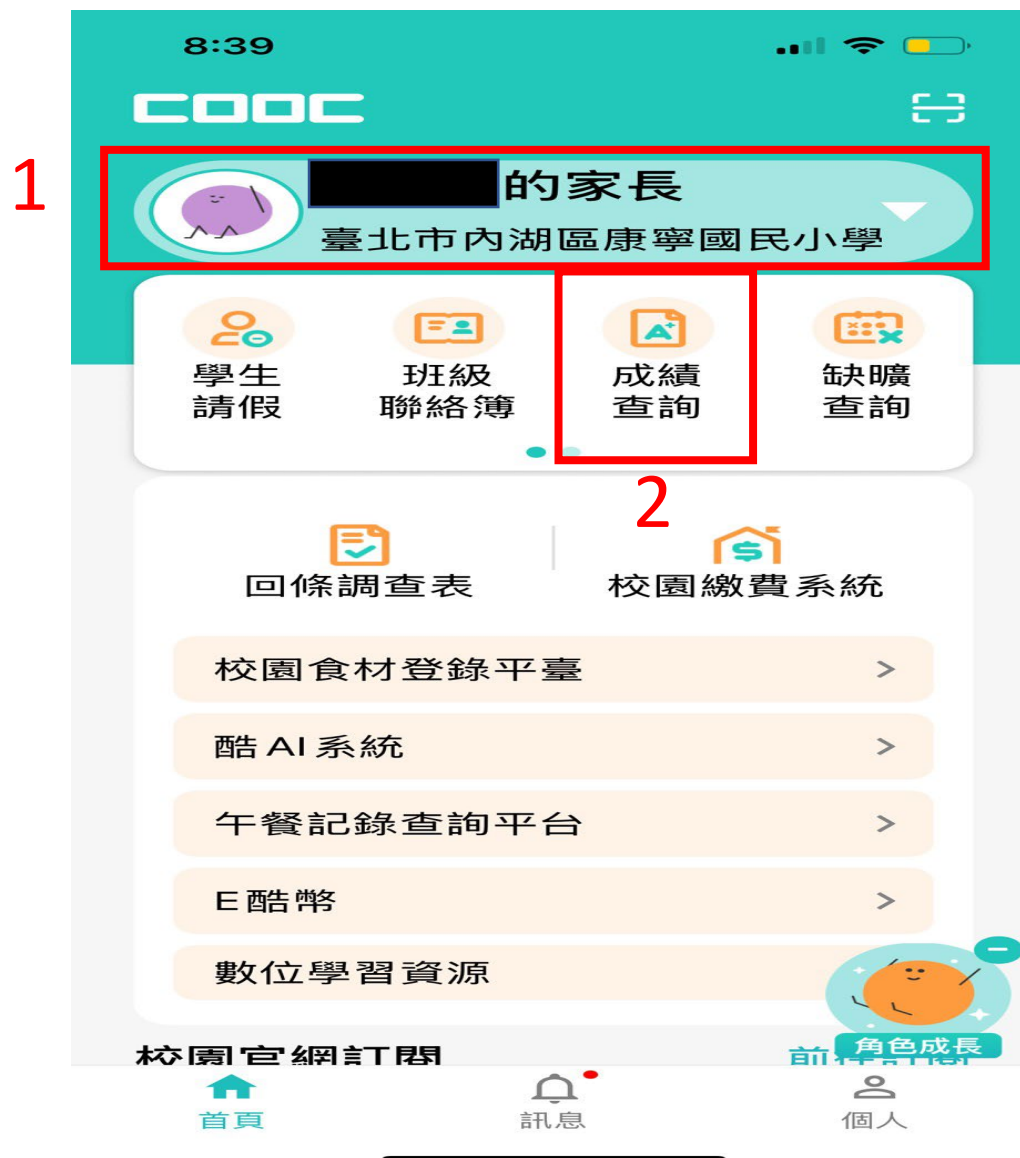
8:39

COOC

1

的家長
臺北市內湖區康寧國民小學

學生請假

班級聯絡簿

成績查詢

缺曠查詢

2

回條調查表

校園繳費系統

校園食材登錄平臺 >

酷AI系統 >

午餐記錄查詢平台 >

E酷幣 >

數位學習資源

角色成長

校園官網訂閱

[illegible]

首頁

訊息

個人